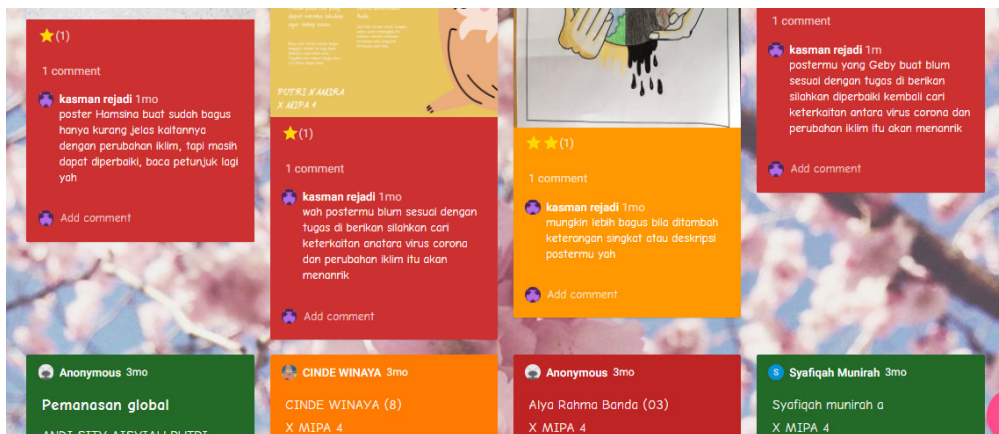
(1)

1 comment

kasman rejadi 1mo
poster Hamsina buat sudah bagus hanya kurang jelas kaitannya dengan perubahan iklim, tapi masih dapat diperbaiki, baca petunjuk lagi yah

Add comment

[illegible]

PUTRI NAMIRA
X MIPA 4

(1)

1 comment

kasman rejadi 1mo
wah postermu blum sesuai dengan tugas di berikan silahkan cari keterkaitan anatara virus corona dan perubahan iklim itu akan menanrik

Add comment

(1)

1 comment

kasman rejadi 1mo
mungkin lebih bagus bila ditambah keterangan singkat atau deskripsi postermu yah

Add comment

1 comment

kasman rejadi 1mo
postermu yang Geby buat blum sesuai dengan tugas di berikan silahkan diperbaiki kembali cari keterkaitan antara virus corona dan perubahan iklim itu akan menanrik

Add comment

Anonymous 3mo
Pemanasan global
ANDI SITY AISYIAH PUTRI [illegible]

CINDE WINAYA 3mo
CINDE WINAYA (8)
X MIPA 4

Anonymous 3mo
Alya Rahma Banda (03)
X MIPA 4

S Syafiqah Munirah 3mo
Syafiqah munirah a
X MIPA 4